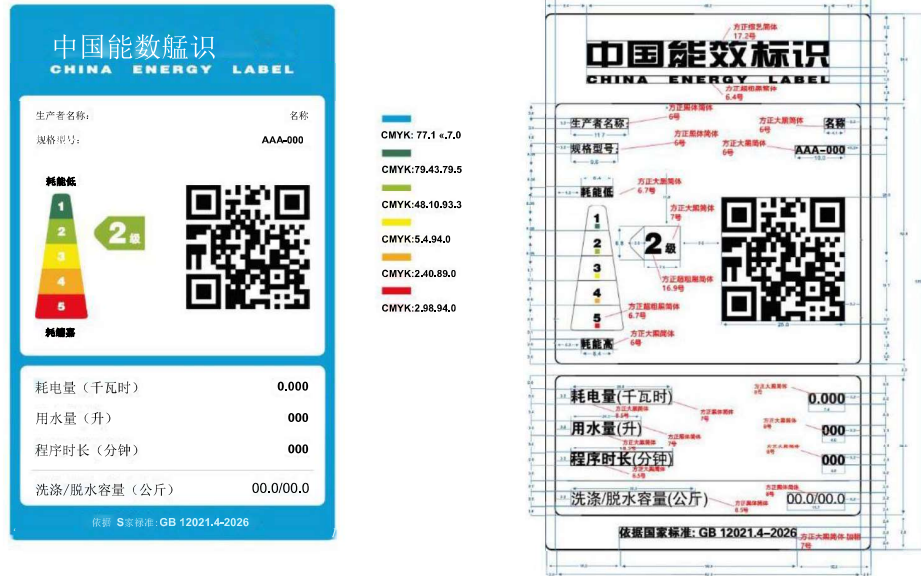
中国能数艋识
CHINA ENERGY LABEL

生产者名称: 名称
规格型号: AAA-000

耗能低
1
2
3
4
5
耗能高
2级

耗电量(千瓦时) 0.000
用水量(升) 000
程序时长(分钟) 000
洗涤/脱水容量(公斤) 00.0/00.0

依据 S家标准: GB 12021.4-2026

CMYK: 77.1 «.7.0
CMYK:79.43.79.5
CMYK:48.10.93.3
CMYK:5.4.94.0
CMYK:2.40.89.0
CMYK:2.98.94.0

方正综艺简体 17.2号
中国能效标识
CHINA ENERGY LABEL
方正超粗黑简体 6.4号
生产者名称: 方正超粗黑简体 6号
方正大黑简体 6号
名称
规格型号: 方正超粗黑简体 6号
方正大黑简体 6号
AAA-000
耗能低 方正超粗黑简体 6.7号
方正大黑简体 7号
1
2
3
4
5
2级
方正超粗黑简体 16.9号
方正超粗黑简体 6.7号
耗能高 方正大黑简体 6号
耗电量(千瓦时) 方正大黑简体 7号
方正超粗黑简体 7号
0.000
用水量(升) 方正大黑简体 7号
000
程序时长(分钟) 方正大黑简体 6.5号
000
洗涤/脱水容量(公斤) 方正大黑简体 6.5号
00.0/00.0
依据国家标准: GB 12021.4–2026
方正大黑简体 加粗 7号